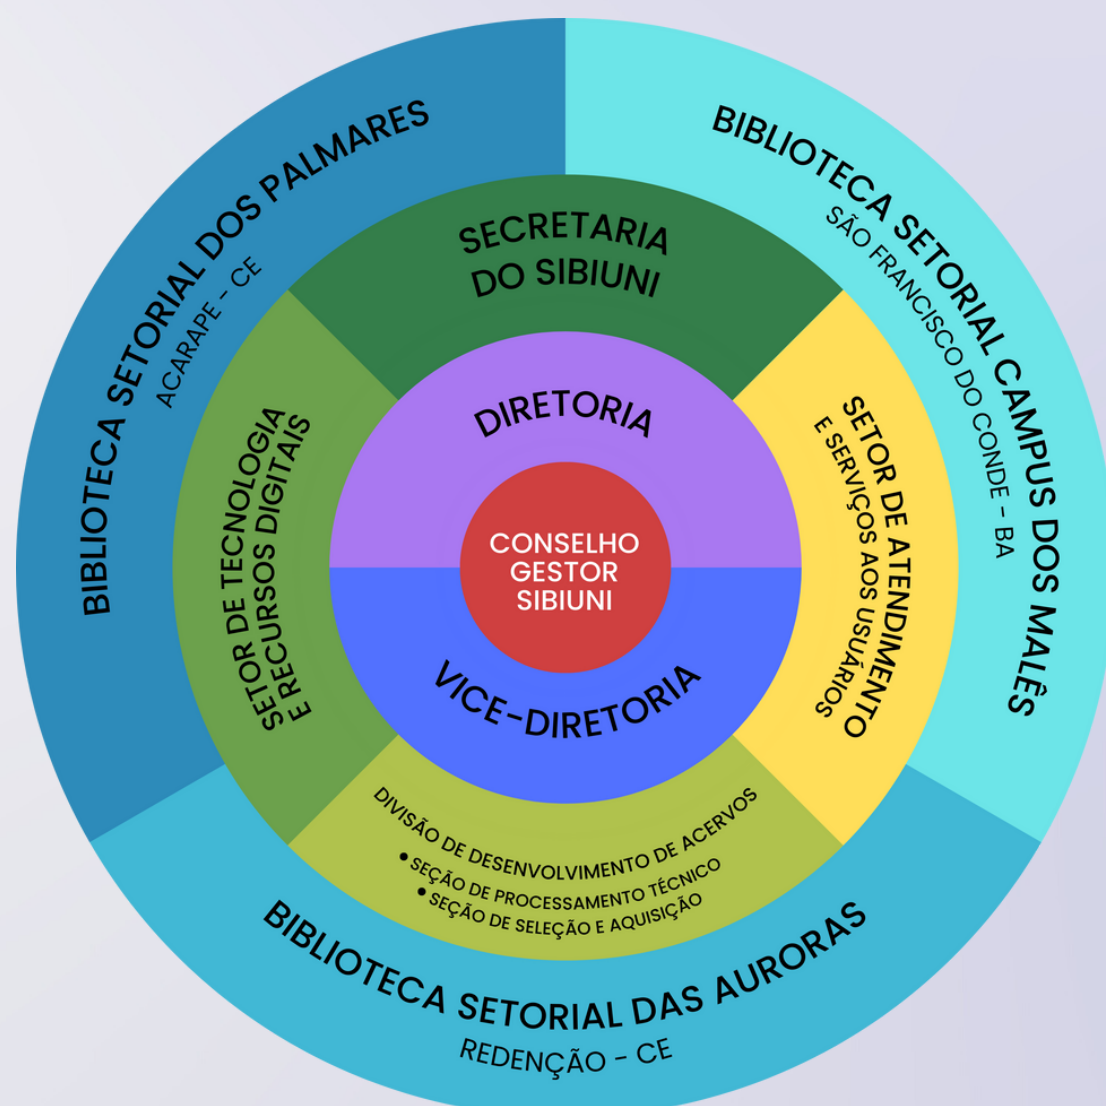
BIBLIOTECA SETORIAL DOS PALMARES
ACARAPE - CE

BIBLIOTECA SETORIAL CAMPUS DOS MALÊS
SÃO FRANCISCO DO CONDE - BA

SECRETARIA DO SIBIUNI

SETOR DE TECNOLOGIA E RECURSOS DIGITAIS

DIRETORIA

CONSELHO GESTOR SIBIUNI

VICE-DIRETORIA

SETOR DE ATENDIMENTO E SERVIÇOS AOS USUÁRIOS

DIVISÃO DE DESENVOLVIMENTO DE ACERVOS
• SEÇÃO DE PROCESSAMENTO TÉCNICO
• SEÇÃO DE SELEÇÃO E AQUISIÇÃO

BIBLIOTECA SETORIAL DAS AURORAS
REDENÇÃO - CE